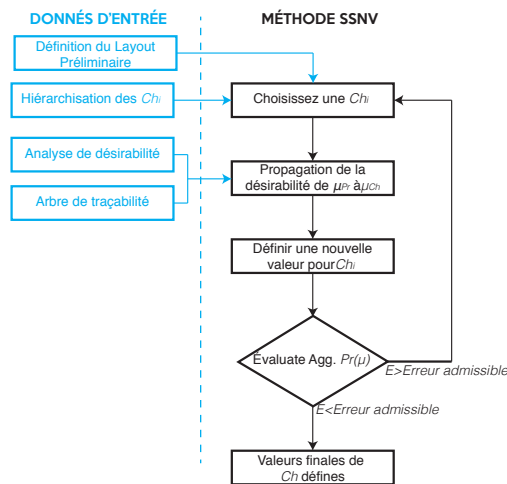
DONNÉS D'ENTRÉE

MÉTHODE SSNV

Définition du Layout Préliminaire

Hiérarchisation des $Ch_i$

Choisissez une $Ch_i$

Analyse de désirabilité

Arbre de traçabilité

Propagation de la désirabilité de $\mu_{Pr}$ à $\mu_{Ch}$

Définir une nouvelle valeur pour $Ch_i$

Évaluate Agg. $Pr(\mu)$

E>Erreur admissible

E<Erreur admissible

Valeurs finales de $Ch$ défines